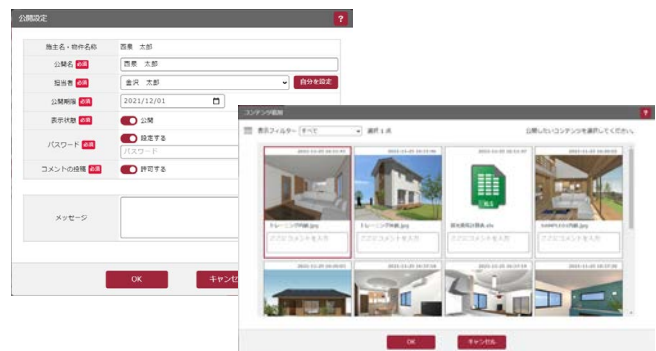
公開設定

?

施主名・物件名称 西東 太郎

公開名 必須 西東 太郎

担当者 必須 金沢 太郎 自分を設定

公開期限 必須 2021/12/01

表示状態 必須 公開

パスワード 必須 設定する

パスワード

コメントの投稿 必須 許可する

メッセージ

OK キャンセル

コンテンツ追加

?

表示フィルター すべて 選択 1 点

公開したいコンテンツを選択してください。

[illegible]

トレーニング外観.jpg

ここにコメントを入力

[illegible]

トレーニング外観.jpg

ここにコメントを入力

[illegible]

概算見積書.xlsx

ここにコメントを入力

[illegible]

SAMPLE内観.jpg

ここにコメントを入力

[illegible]

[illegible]

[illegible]

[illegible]

OK キャンセル